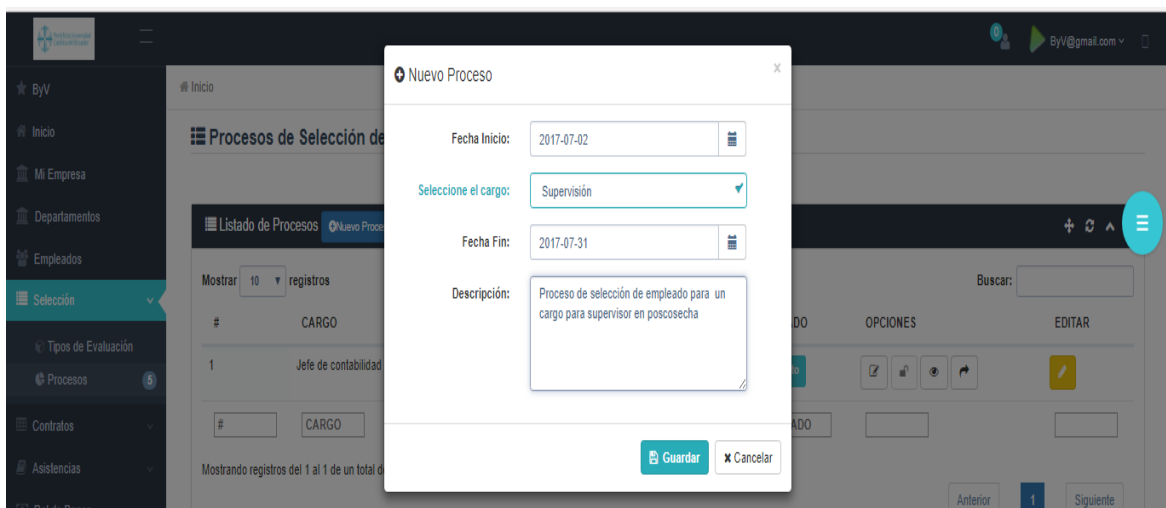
0
ByV@gmail.com

ByV
Inicio
Inicio
Mi Empresa
Departamentos
Empleados
Selección
Tipos de Evaluación
Procesos 5
Contratos
Asistencias

Procesos de Selección de

Listado de Procesos Nuevo Proce

Mostrar 10 registros
Buscar:

| # | CARGO | ADO | OPCIONES | EDITAR |
|---|---|---|---|---|
| 1 | Jefe de contabilidad | to | | |
| # | CARGO | ADO | | |

Mostrando registros del 1 al 1 de un total d

Anterior 1 Siguiente

Nuevo Proceso
x
Fecha Inicio: 2017-07-02
Seleccione el cargo: Supervisión
Fecha Fin: 2017-07-31
Descripción: Proceso de selección de empleado para un cargo para supervisor en poscosecha
Guardar
Cancelar